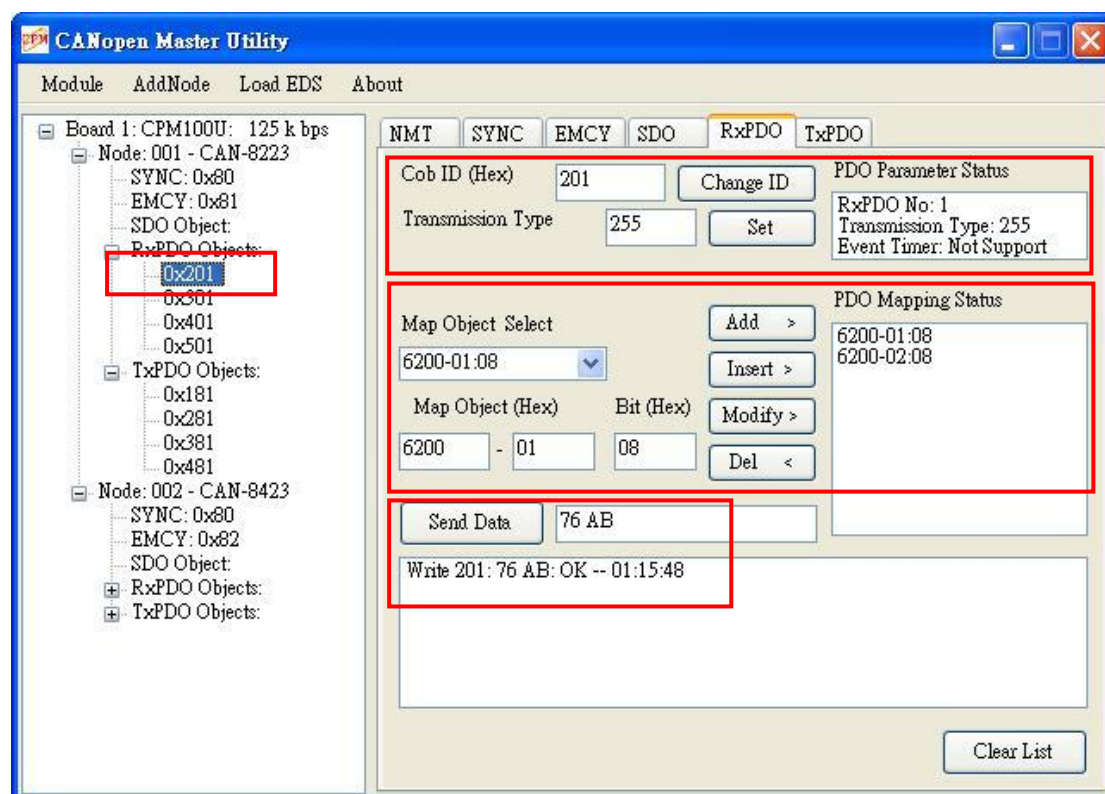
CPM CANopen Master Utility

Module AddNode Load EDS About

Board 1: CPM100U: 125 k bps
Node: 001 - CAN-8223
SYNC: 0x80
EMCY: 0x81
SDO Object:
RxPDO Objects:
0x201
0x301
0x401
0x501
TxPDO Objects:
0x181
0x281
0x381
0x481
Node: 002 - CAN-8423
SYNC: 0x80
EMCY: 0x82
SDO Object:
RxPDO Objects:
TxPDO Objects:

NMT SYNC EMCY SDO RxPDO TxPDO

Cob ID (Hex) 201 Change ID
Transmission Type 255 Set

PDO Parameter Status
RxPDO No: 1
Transmission Type: 255
Event Timer: Not Support

Map Object Select
6200-01:08
Map Object (Hex) Bit (Hex)
6200 - 01 08

Add >
Insert >
Modify >
Del <

PDO Mapping Status
6200-01:08
6200-02:08

Send Data 76 AB

Write 201: 76 AB: OK -- 01:15:48

Clear List